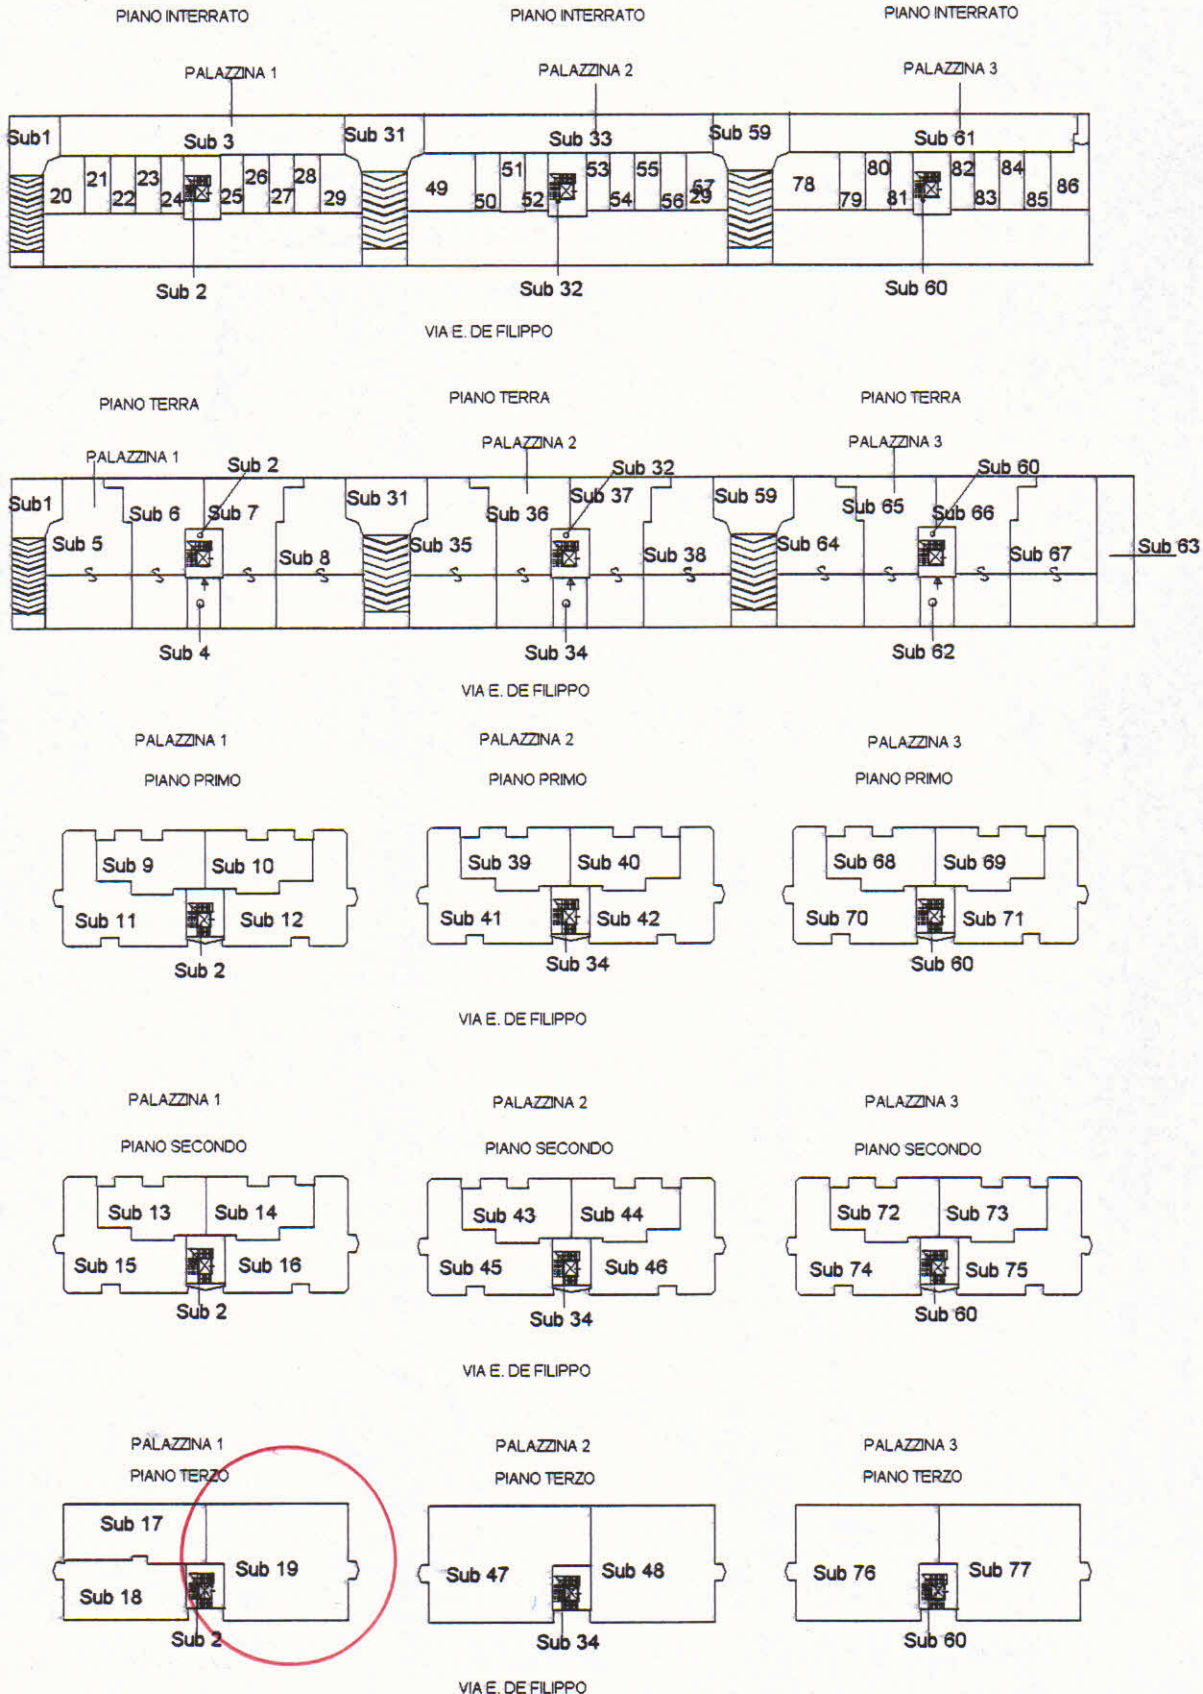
PIANO INTERRATO
PALAZZINA 1
Sub1
Sub 3
20 21 22 23 24 25 26 27 28 29
Sub 2

PIANO INTERRATO
PALAZZINA 2
Sub 31
Sub 33
49 50 51 52 53 54 55 56 57 29
Sub 32

PIANO INTERRATO
PALAZZINA 3
Sub 59
Sub 61
78 79 80 81 82 83 84 85 86
Sub 60

VIA E. DE FILIPPO

PIANO TERRA
PALAZZINA 1
Sub1
Sub 2
Sub 5
Sub 6
Sub 7
Sub 8
Sub 4

PIANO TERRA
PALAZZINA 2
Sub 31
Sub 32
Sub 35
Sub 36
Sub 37
Sub 38
Sub 34

PIANO TERRA
PALAZZINA 3
Sub 59
Sub 60
Sub 64
Sub 65
Sub 66
Sub 67
Sub 63
Sub 62

VIA E. DE FILIPPO

PALAZZINA 1
PIANO PRIMO
Sub 9
Sub 10
Sub 11
Sub 12
Sub 2

PALAZZINA 2
PIANO PRIMO
Sub 39
Sub 40
Sub 41
Sub 42
Sub 34

PALAZZINA 3
PIANO PRIMO
Sub 68
Sub 69
Sub 70
Sub 71
Sub 60

VIA E. DE FILIPPO

PALAZZINA 1
PIANO SECONDO
Sub 13
Sub 14
Sub 15
Sub 16
Sub 2

PALAZZINA 2
PIANO SECONDO
Sub 43
Sub 44
Sub 45
Sub 46
Sub 34

PALAZZINA 3
PIANO SECONDO
Sub 72
Sub 73
Sub 74
Sub 75
Sub 60

VIA E. DE FILIPPO

PALAZZINA 1
PIANO TERZO
Sub 17
Sub 19
Sub 18
Sub 2

PALAZZINA 2
PIANO TERZO
Sub 47
Sub 48
Sub 34

PALAZZINA 3
PIANO TERZO
Sub 76
Sub 77
Sub 60

VIA E. DE FILIPPO